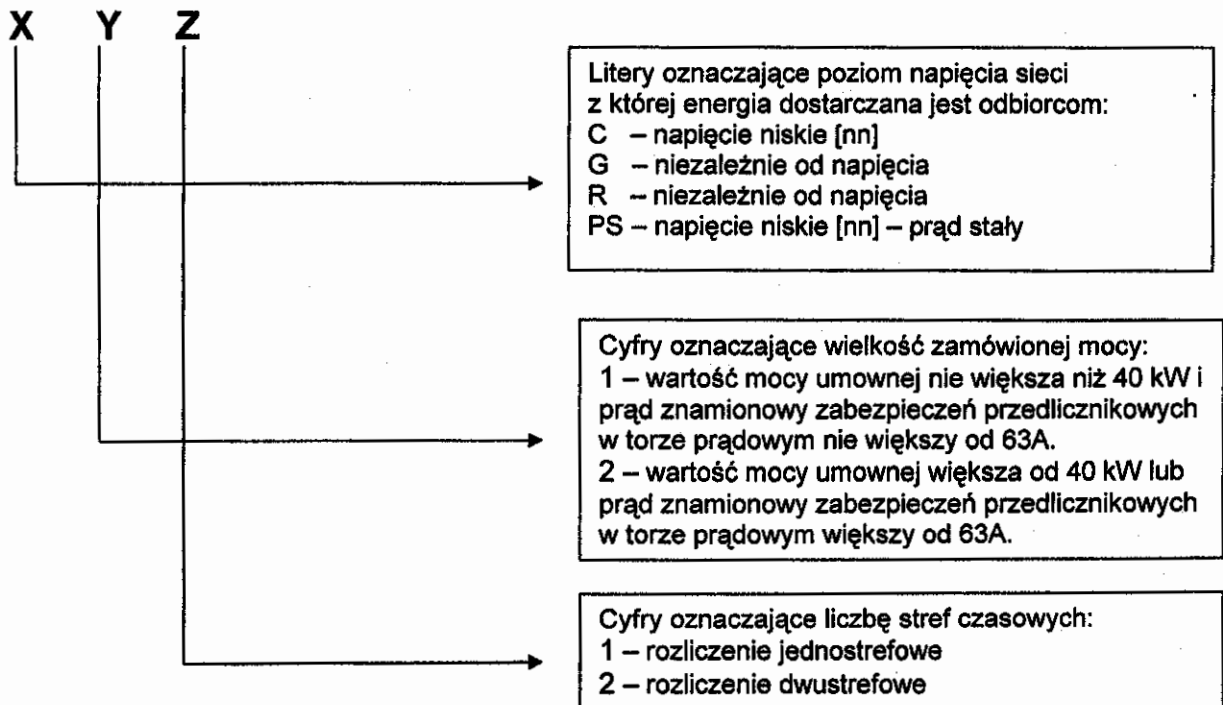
X Y Z

Litery oznaczające poziom napięcia sieci z której energia dostarczana jest odbiorcom:
C – napięcie niskie [nn]
G – niezależnie od napięcia
R – niezależnie od napięcia
PS – napięcie niskie [nn] – prąd stały

Cyfry oznaczające wielkość zamówionej mocy:
1 – wartość mocy umownej nie większa niż 40 kW i prąd znamionowy zabezpieczeń przedlicznikowych w torze prądowym nie większy od 63A.
2 – wartość mocy umownej większa od 40 kW lub prąd znamionowy zabezpieczeń przedlicznikowych w torze prądowym większy od 63A.

Cyfry oznaczające liczbę stref czasowych:
1 – rozliczenie jednostrefowe
2 – rozliczenie dwustrefowe